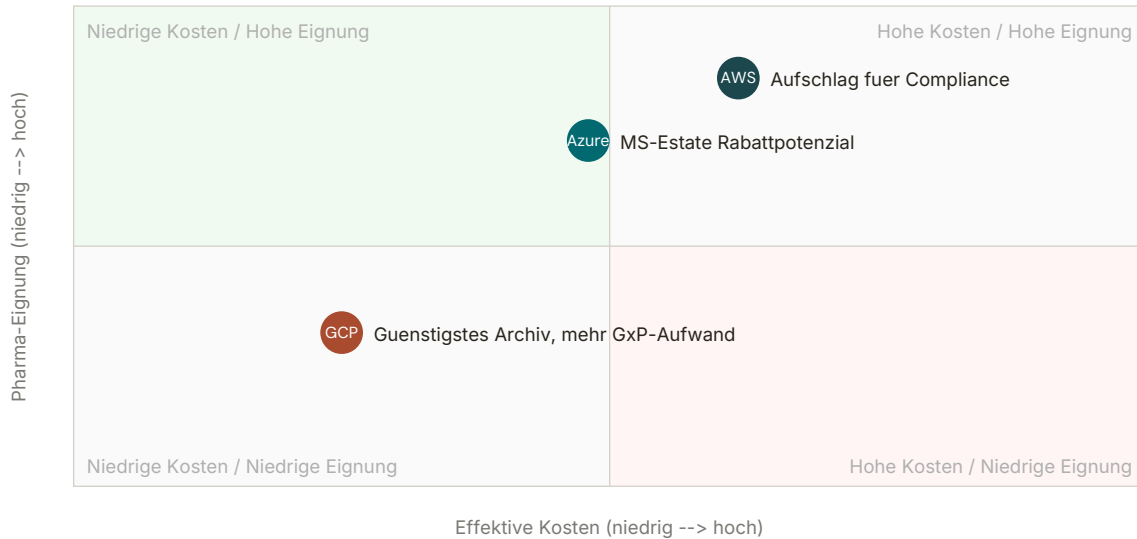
Niedrige Kosten / Hohe Eignung

Hohe Kosten / Hohe Eignung

AWS Aufschlag fuer Compliance

Azure MS-Estate Rabattpotenzial

GCP Guenstigstes Archiv, mehr GxP-Aufwand

Niedrige Kosten / Niedrige Eignung

Hohe Kosten / Niedrige Eignung

Pharma-Eignung (niedrig --> hoch)

Effektive Kosten (niedrig --> hoch)